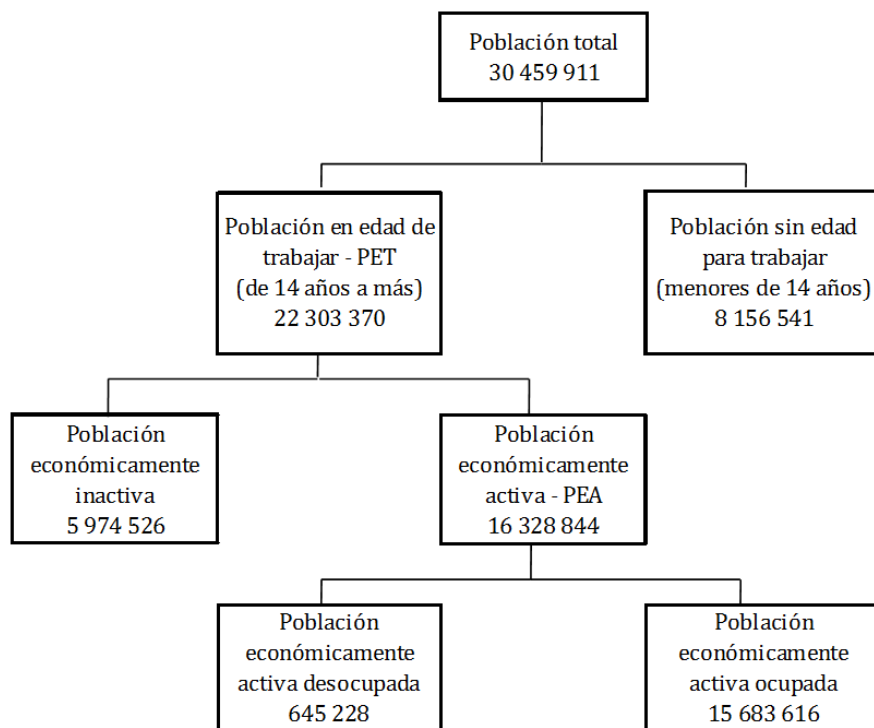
Población total
30 459 911

Población en edad de trabajar - PET
(de 14 años a más)
22 303 370

Población sin edad para trabajar
(menores de 14 años)
8 156 541

Población económicamente inactiva
5 974 526

Población económicamente activa - PEA
16 328 844

Población económicamente activa desocupada
645 228

Población económicamente activa ocupada
15 683 616